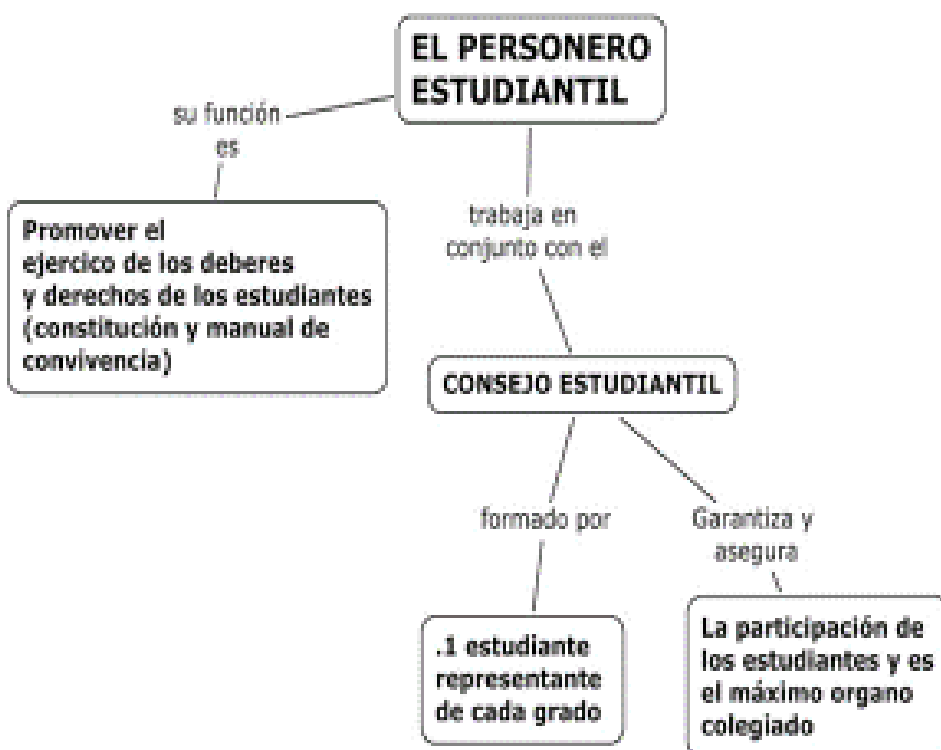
EL PERSONERO ESTUDIANTIL

su función es

Promover el ejercico de los deberes y derechos de los estudiantes (constitución y manual de convivencia)

trabaja en conjunto con el

CONSEJO ESTUDIANTIL

formado por

.1 estudiante representante de cada grado

Garantiza y asegura

La participación de los estudiantes y es el máximo organo colegiado